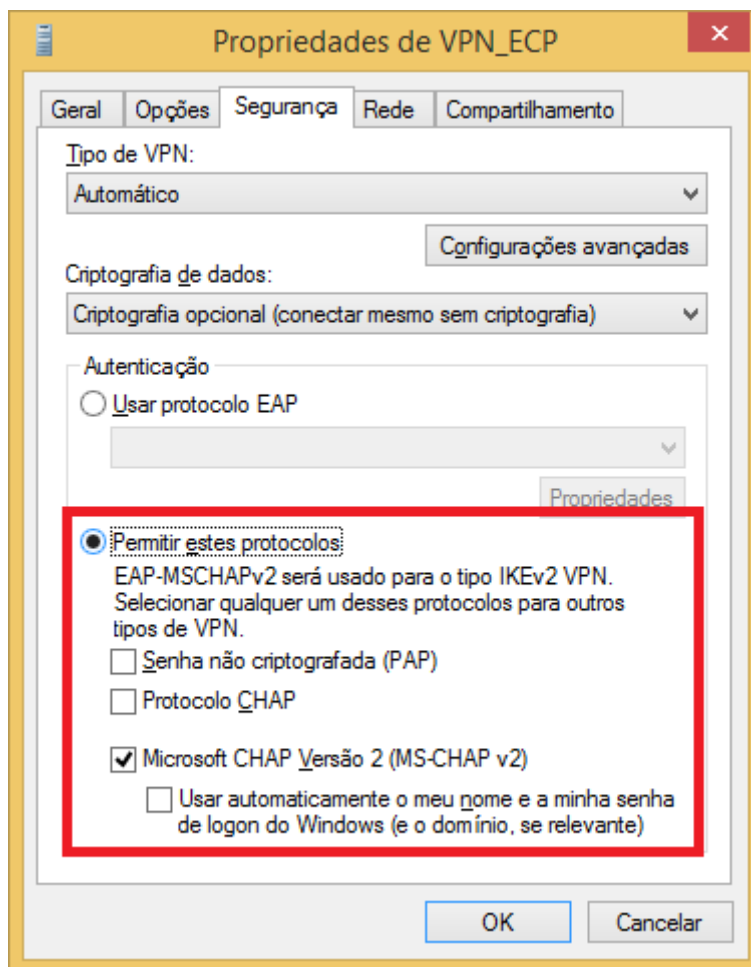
Propriedades de VPN_ECP

Geral | Opções | Segurança | Rede | Compartilhamento

Tipo de VPN:

Automático

Configurações avançadas

Criptografia de dados:

Criptografia opcional (conectar mesmo sem criptografia)

Autenticação

Usar protocolo EAP

Propriedades

Permitir estes protocolos

EAP-MSCHAPv2 será usado para o tipo IKEv2 VPN. Selecionar qualquer um desses protocolos para outros tipos de VPN.

Senha não criptografada (PAP)

Protocolo CHAP

Microsoft CHAP Versão 2 (MS-CHAP v2)

Usar automaticamente o meu nome e a minha senha de logon do Windows (e o domínio, se relevante)

OK

Cancelar